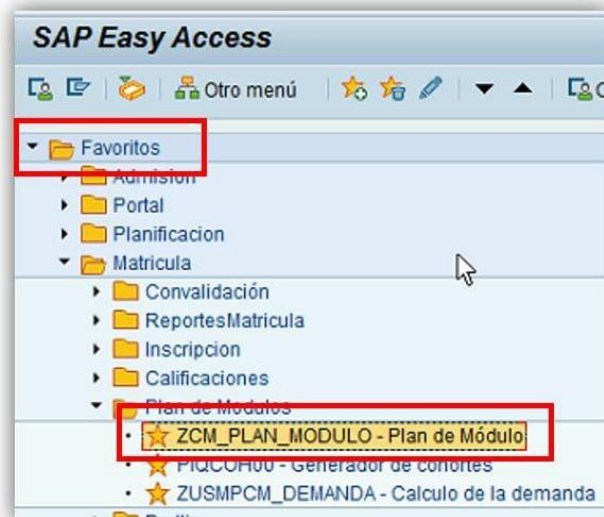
SAP Easy Access

Otro menú

Favoritos
Admision
Portal
Planificacion
Matricula
Convalidación
ReportesMatricula
Inscripcion
Calificaciones
Plan de Modulos
ZCM_PLAN_MODULO - Plan de Módulo
PIQCOH00 - Generador de cohortes
ZUSMPCM_DEMANDA - Calculo de la demanda
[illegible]